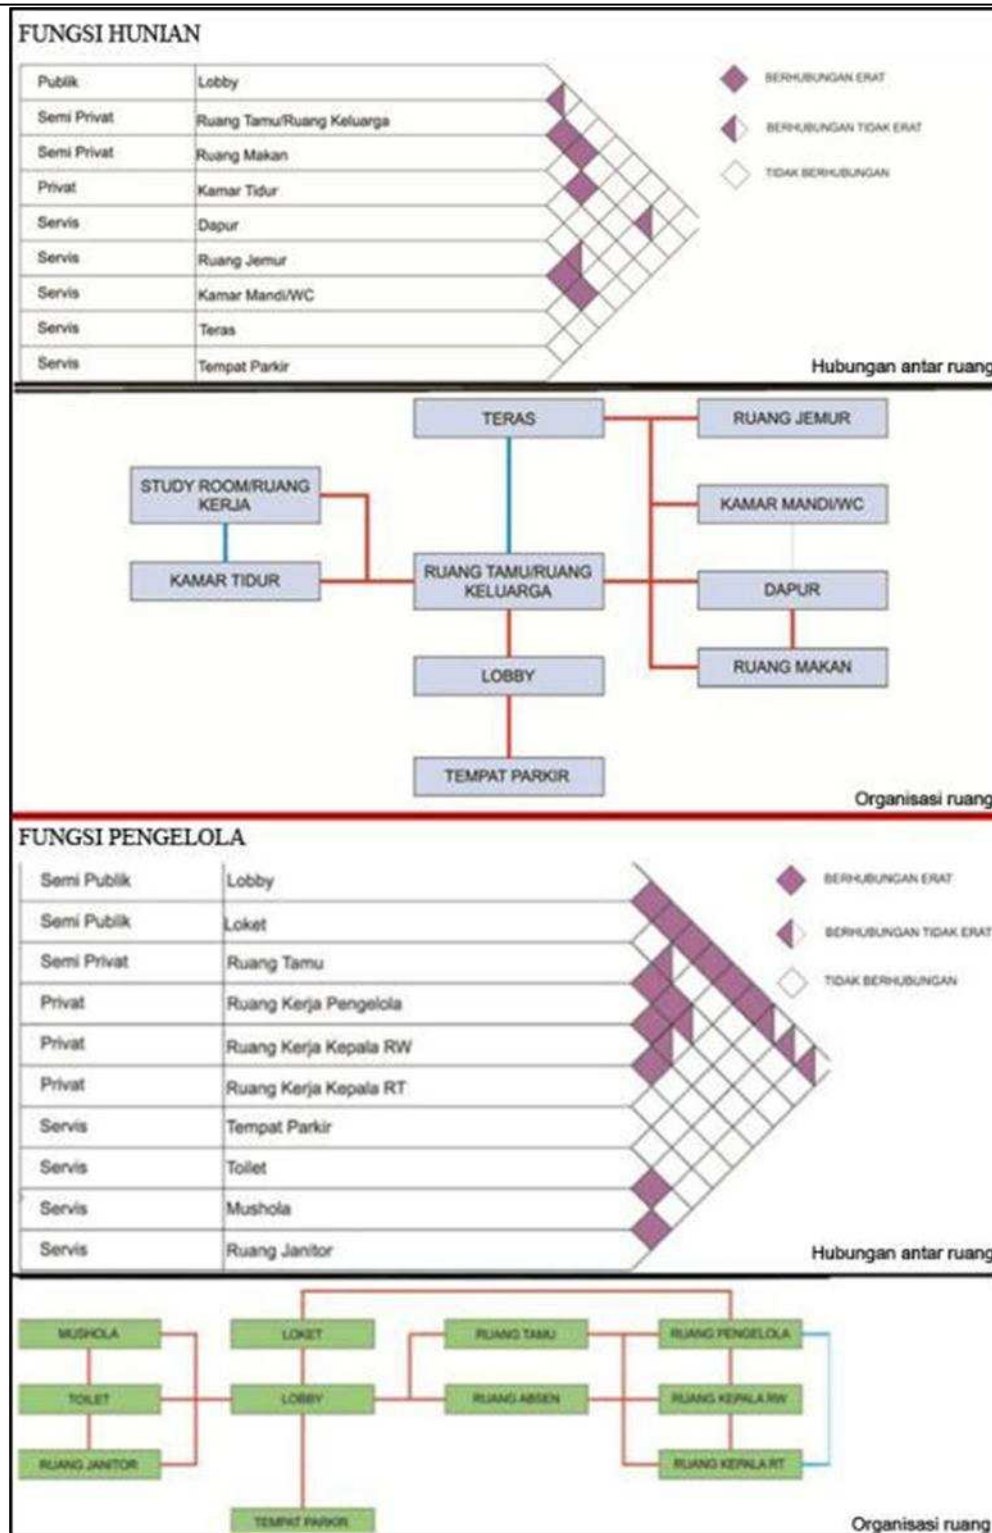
FUNGSI HUNIAN

| | |
|---|---|
| Publik | Lobby |
| Semi Privat | Ruang Tamu/Ruang Keluarga |
| Semi Privat | Ruang Makan |
| Privat | Kamar Tidur |
| Servis | Dapur |
| Servis | Ruang Jemur |
| Servis | Kamar Mandi/WC |
| Servis | Teras |
| Servis | Tempat Parkir |

BERHUBUNGAN ERAT
BERHUBUNGAN TIDAK ERAT
TIDAK BERHUBUNGAN

Hubungan antar ruang

TERAS
RUANG JEMUR
STUDY ROOM/RUANG KERJA
KAMAR MANDI/WC
KAMAR TIDUR
RUANG TAMU/RUANG KELUARGA
DAPUR
RUANG MAKAN
LOBBY
TEMPAT PARKIR

Organisasi ruang

FUNGSI PENGELOLA

| | |
|---|---|
| Semi Publik | Lobby |
| Semi Publik | Loket |
| Semi Privat | Ruang Tamu |
| Privat | Ruang Kerja Pengelola |
| Privat | Ruang Kerja Kepala RW |
| Privat | Ruang Kerja Kepala RT |
| Servis | Tempat Parkir |
| Servis | Toilet |
| Servis | Mushola |
| Servis | Ruang Janitor |

BERHUBUNGAN ERAT
BERHUBUNGAN TIDAK ERAT
TIDAK BERHUBUNGAN

Hubungan antar ruang

MUSHOLA
LOKET
RUANG TAMU
RUANG PENGELOLA
TOILET
LOBBY
RUANG ABSEN
RUANG KEPALA RW
RUANG JANITOR
RUANG KEPALA RT
TEMPAT PARKIR

Organisasi ruang